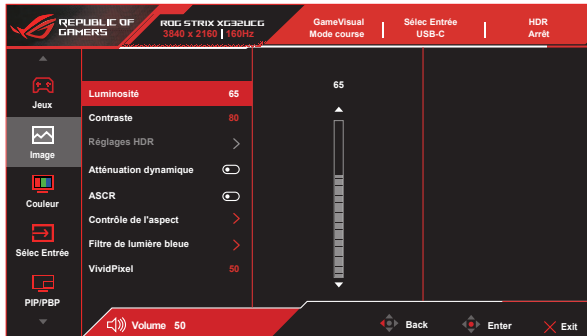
REPUBLIC OF GAMERS

ROG STRIX XG32UCG
3840 x 2160 | 160Hz

GameVisual
Mode course

Sélec Entrée
USB-C

HDR
Arrêt

Jeux

Image

Couleur

Sélec Entrée

PIP/PBP

Luminosité 65
Contraste 80
Réglages HDR
Atténuation dynamique
ASCR
Contrôle de l'aspect
Filtre de lumière bleue
VividPixel 50

65

Volume 50

Back
Enter
Exit